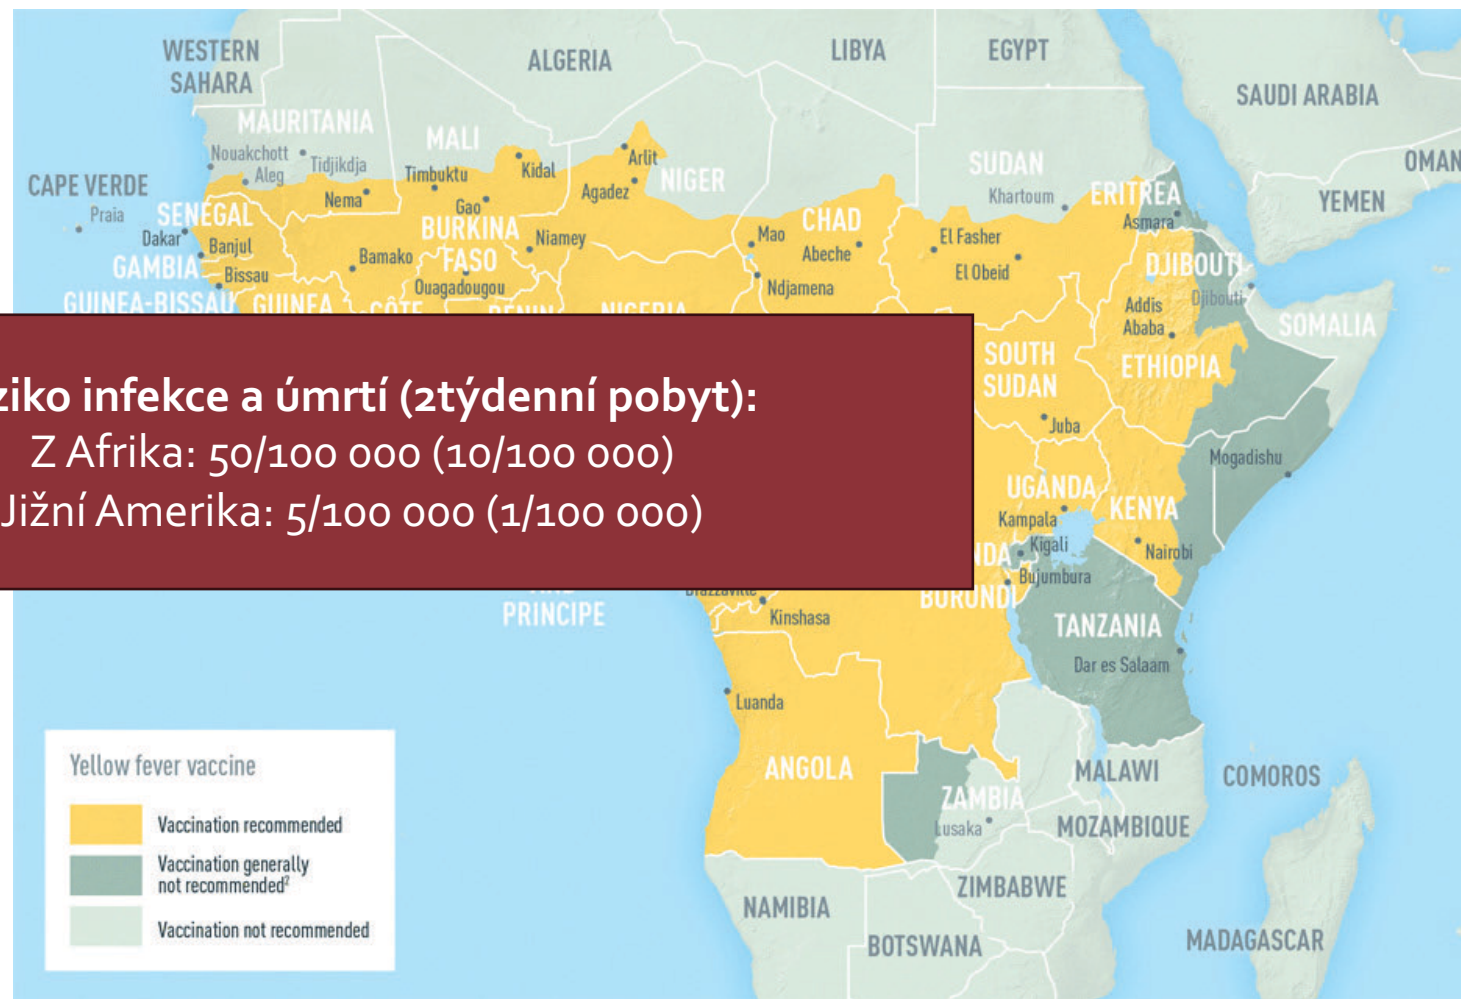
WESTERN SAHARA
ALGERIA
LIBYA
EGYPT
SAUDI ARABIA
MAURITANIA
MALI
Nouakchott
Tidjikdja
Aleg
Timbuktu
Kidal
Arlit
NIGER
SUDAN
Khartoum
ERITREA
Asmara
OMAN
YEMEN
CAPE VERDE
Praia
SENEGAL
Dakar
Banjul
GAMBIA
Bissau
GUINEA-BISSAU
GUINEA
Nema
Gao
Agadez
BURKINA FASO
Niamey
Bamako
Ouagadougou
Mao
CHAD
Abeche
Ndjamena
El Fasher
El Obeid
DJIBOUTI
Djibouti
Addis Ababa
SOMALIA
ETHIOPIA
SOUTH SUDAN
Juba
Mogadishu
UGANDA
Kampala
KENYA
Nairobi
Kigali
Bujumbura
BURUNDI
TANZANIA
Dar es Salaam
PRINCIPE
Kinshasa
Luanda
ANGOLA
ZAMBIA
Lusaka
MALAWI
COMOROS
MOZAMBIQUE
ZIMBABWE
NAMIBIA
BOTSWANA
MADAGASCAR

ziko infekce a úmrtí (2týdenní pobyt):
Z Afrika: 50/100 000 (10/100 000)
Jižní Amerika: 5/100 000 (1/100 000)

Yellow fever vaccine
Vaccination recommended
Vaccination generally not recommended²
Vaccination not recommended